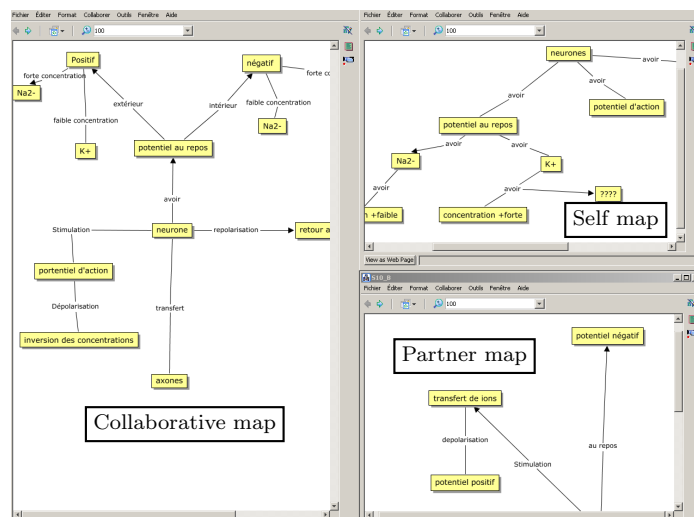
Fichier Éditer Format Collaborer Outils Fenêtre Aide

100

Positif
forte concentration
Na2-
faible concentration
K+
extérieur
intérieur
négatif
forte co
faible concentration
Na2-
potentiel au repos
avoir
Stimulation
neurone
repolarisation
retour a
portentiel d'action
Dépolarisation
inversion des concentrations
transfert
axones

Collaborative map

Fichier Éditer Format Collaborer Outils Fenêtre Aide

100

neurones
avoir
avoir
potentiel d'action
potentiel au repos
avoir
avoir
Na2-
K+
avoir
avoir
????
n +faible
concentration +forte

Self map

View as Web Page

S10_8

Fichier Éditer Format Collaborer Outils Fenêtre Aide

100

Partner map

potentiel négatif
transfert de ions
depolarisation
Stimulation
au repos
potentiel positif